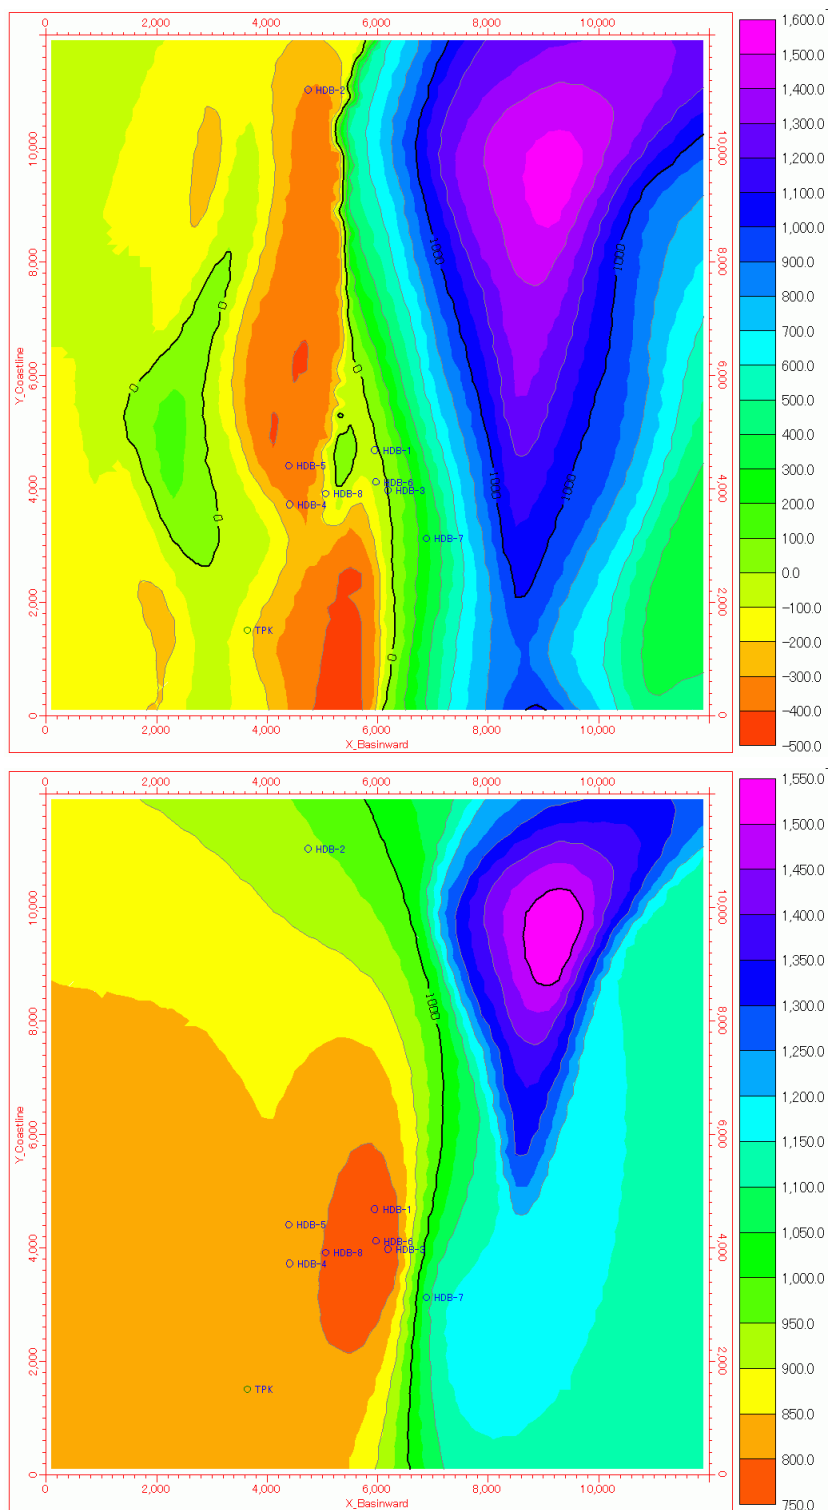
2,000 4,000 6,000 8,000 10,000

HDB-2
HDB-1
HDB-5
HDB-6
HDB-3
HDB-8
HDB-4
HDB-7
TPK

1000
1000
1000
1000
0
0
0
0
0

Y_Coastline
10,000
8,000
6,000
4,000
2,000
0

0 2,000 4,000 6,000 8,000 10,000
X_Basinward

1,600.0
1,500.0
1,400.0
1,300.0
1,200.0
1,100.0
1,000.0
900.0
800.0
700.0
600.0
500.0
400.0
300.0
200.0
100.0
0.0
-100.0
-200.0
-300.0
-400.0
-500.0

2,000 4,000 6,000 8,000 10,000

HDB-2
HDB-1
HDB-5
HDB-6
HDB-3
HDB-8
HDB-4
HDB-7
TPK

1000

Y_Coastline
10,000
8,000
6,000
4,000
2,000
0

0 2,000 4,000 6,000 8,000 10,000
X_Basinward

1,550.0
1,500.0
1,450.0
1,400.0
1,350.0
1,300.0
1,250.0
1,200.0
1,150.0
1,100.0
1,050.0
1,000.0
950.0
900.0
850.0
800.0
750.0